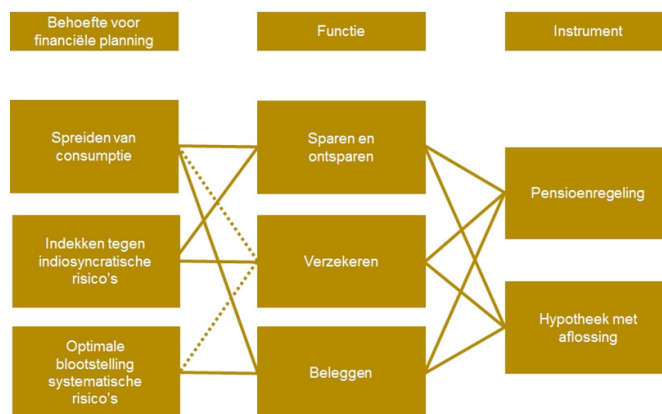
Behoefte voor financiële planning

Functie

Instrument

Spreiden van consumptie

Indekken tegen indiosyncratische risico's

Optimale blootstelling systematische risico's

Sparen en ontsparen

Verzekeren

Beleggen

Pensioenregeling

Hypotheek met aflossing